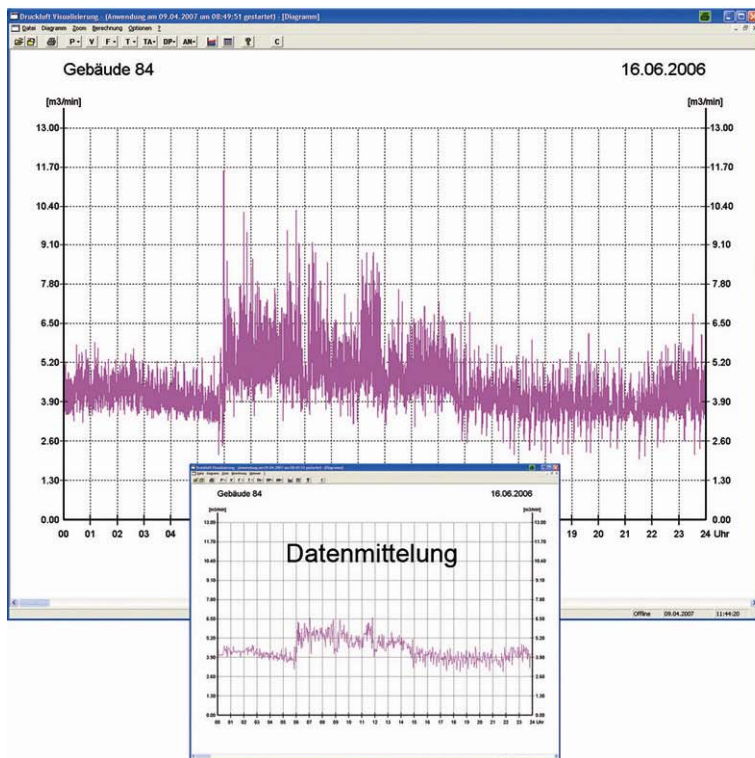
Druckluft Visualisierung - (Anwendung am 09.04.2007 um 08:49:51 gestartet) - [Diagramm]

Datei Diagramm Zoom Berechnung Optionen ?

P V F T TA DP AN C

Gebäude 84

16.06.2006

[m3/min]

[m3/min]

13.00
11.70
10.40
9.10
7.80
6.50
5.20
3.90
2.60
1.30
0.00

13.00
11.70
10.40
9.10
7.80
6.50
5.20
3.90
2.60
1.30
0.00

00 01 02 03 04 19 20 21 22 23 24 Uhr

Offline 09.04.2007 11:44:20

Gebäude 84

16.06.2006

[m3/min]

[m3/min]

Datenmittelung

13.00
11.70
10.40
9.10
7.80
6.50
5.20
3.90
2.60
1.30
0.00

00 01 02 03 04 05 06 07 08 09 10 11 12 13 14 15 16 17 18 19 20 21 22 23 24 Uhr